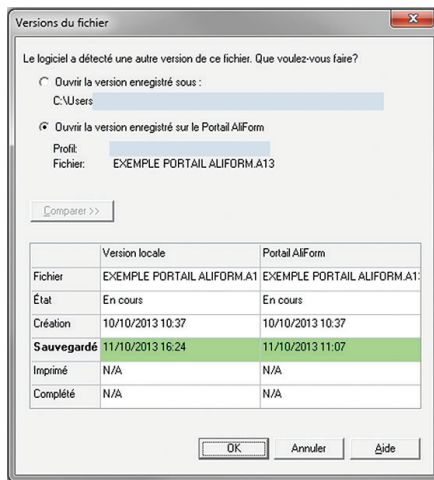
Versions du fichier

Le logiciel a détecté une autre version de ce fichier. Que voulez-vous faire?

Ouvrir la version enregistré sous :
C:\Users

Ouvrir la version enregistré sur le Portail AliForm
Profil:
Fichier: EXEMPLE PORTAIL ALIFORM.A13

Comparer >>

| | Version locale | Portail AliForm |
|---|---|---|
| Fichier | EXEMPLE PORTAIL ALIFORM.A1 | EXEMPLE PORTAIL ALIFORM.A1 |
| État | En cours | En cours |
| Création | 10/10/2013 10:37 | 10/10/2013 10:37 |
| Sauvegardé | 11/10/2013 16:24 | 11/10/2013 11:07 |
| Imprimé | N/A | N/A |
| Complété | N/A | N/A |

OK Annuler Aide